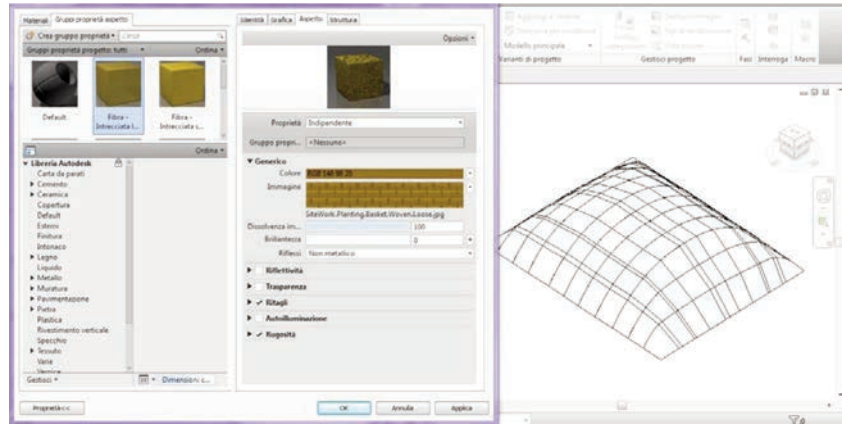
Materiali | Gruppo proprietà aspetto

Crea gruppo proprietà | Cerca

Gruppi proprietà progetto: tutti | Ordina

Default | Fibra - Intrecciata l... | Fibra - Intrecciata s...

Ordina

▾ Libreria Autodesk
Carta da parati
▸ Cemento
▸ Ceramica
Copertura
Default
Esterni
Finitura
Intonaco
▸ Legno
Liquido
▸ Metallo
▸ Muratura
▸ Pavimentazione
▸ Pietra
Plastica
Rivestimento verticale
Specchio
▸ Tessuto
Varie
Vernice

Gestisci | Dimensioni: c...

Identità | Grafica | Aspetto | Struttura

Opzioni

Proprietà | Indipendente

Gruppo propri... | <Nessuno>

▾ Generico

Colore | RGB 140 98 20

Immagine

SiteWork.Planting.Basket.Woven.Loose.jpg

Dissolvenza im... | 100

Brillantezza | 0

Riflessi | Non metallico

▸ Riflettività

▸ Trasparenza

▸ ✓ Ritagli

▸ Autoilluminazione

▸ ✓ Rugosità

Proprietà<<

OK | Annulla | Applica

Aggiungi a insieme
Seleziona per modificare
Modello principale
Varianti di progetto
Gestisci progetto
Fasi | Interroga | Macro